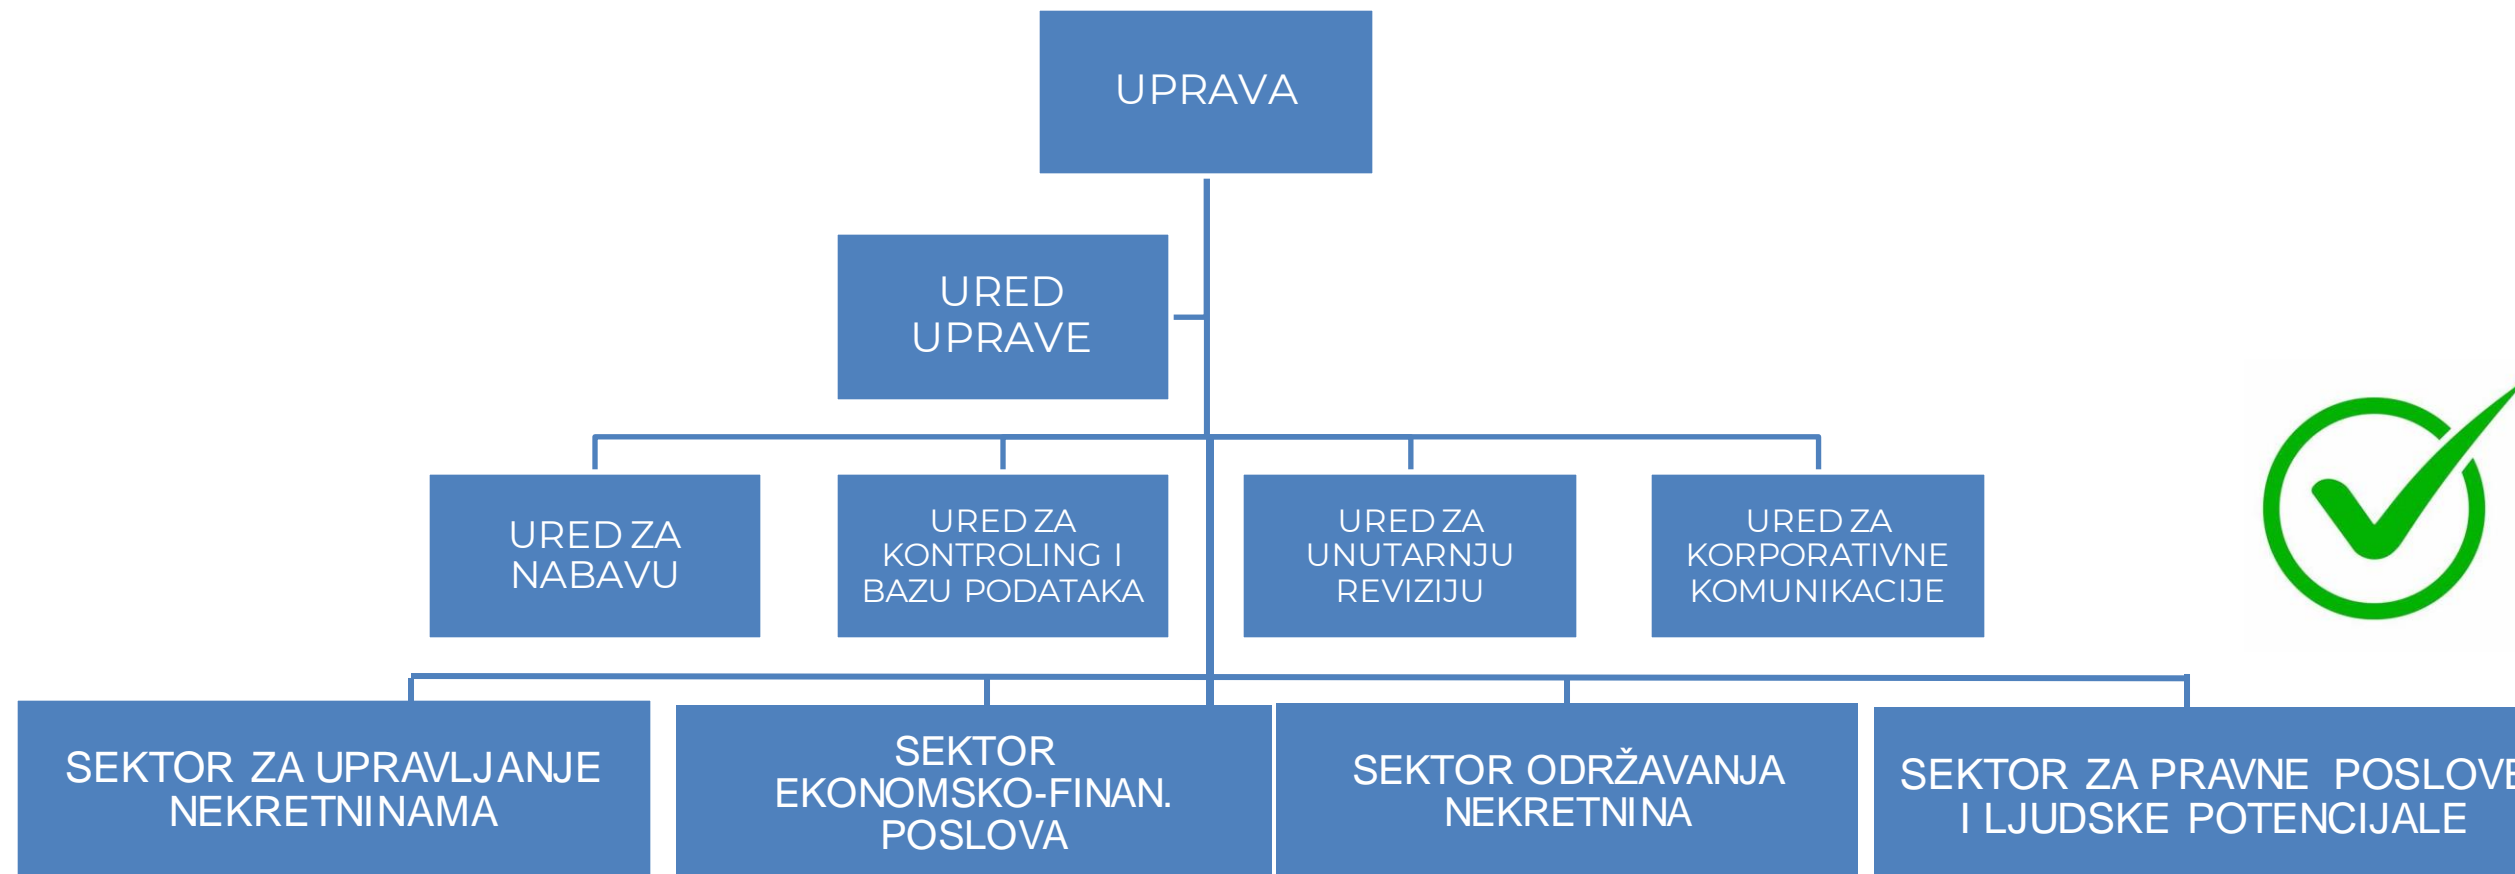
UPRAVA

URED UPRAVE

URED ZA NABAVU

URED ZA KONTROLING I BAZU PODATAKA

URED ZA UNUTARNJU REVIZIJU

URED ZA KORPORATIVNE KOMUNIKACIJE

SEKTOR ZA UPRAVLJANJE NEKRETNINAMA

SEKTOR EKONOMSKO-FINAN. POSLOVA

SEKTOR ODRŽAVANJA NEKRETNINA

SEKTOR ZA PRAVNE POSLOV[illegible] I LJUDSKE POTENCIJALE